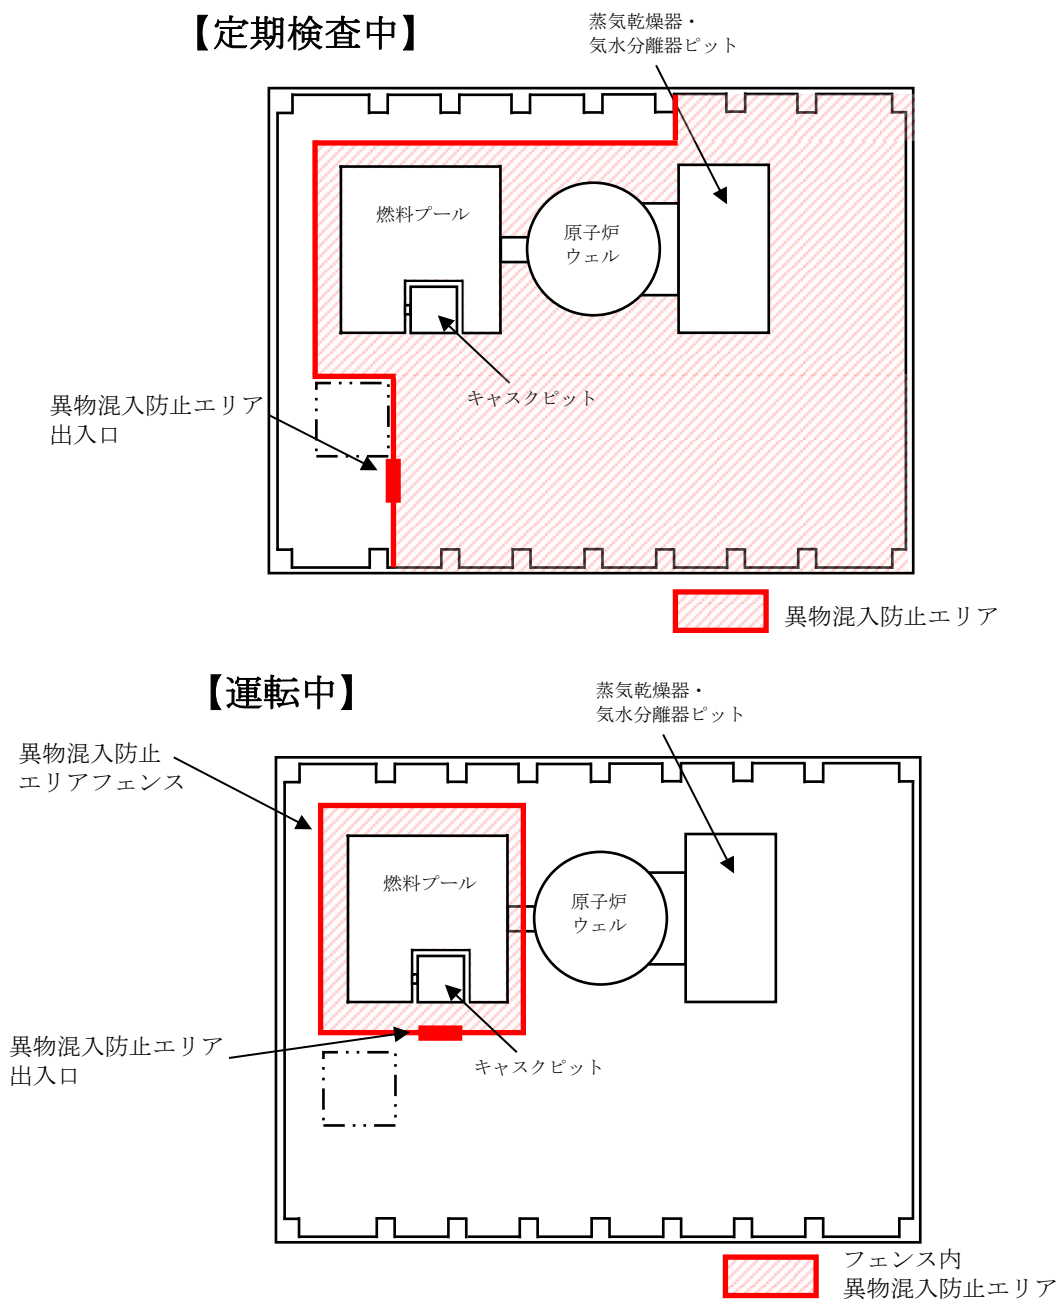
【定期検査中】

蒸気乾燥器・
気水分離器ピット

燃料プール

原子炉
ウェル

キャスクピット

異物混入防止エリア
出入口

異物混入防止エリア

【運転中】

蒸気乾燥器・
気水分離器ピット

異物混入防止
エリアフェンス

燃料プール

原子炉
ウェル

異物混入防止エリア
出入口

キャスクピット

フェンス内
異物混入防止エリア